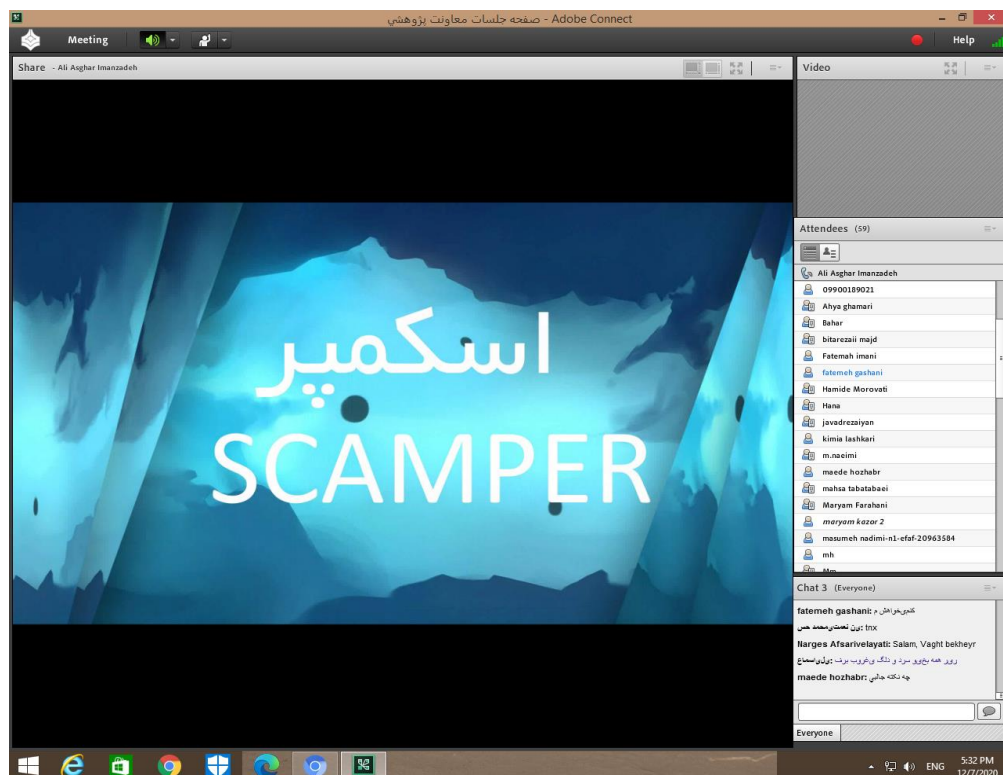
صفحه جلسات معاونت پژوهشي - Adobe Connect

Meeting

Help

Share - Ali Asghar Imanzadeh

Video

اسکمپر
SCAMPER

Attendees (59)

Ali Asghar Imanzadeh
09900189021
Ahya ghamari
Bahar
bitarezaii majd
Fatemah imani
fatemeh gashani
Hamide Morovati
Hana
javadrezaiyan
kimia lashkari
m.naeimi
maede hozhabr
mahsa tabatabaei
Maryam Farahani
maryam kazor 2
masumeh nadimi-n1-efaf-20963584
mh

Chat 3 (Everyone)

fatemeh gashani: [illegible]
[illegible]: tnx
Narges Afsarivelayati: Salam, Vaght bekheyr
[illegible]
maede hozhabr: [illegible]

Everyone

ENG
5:32 PM
12/7/2020